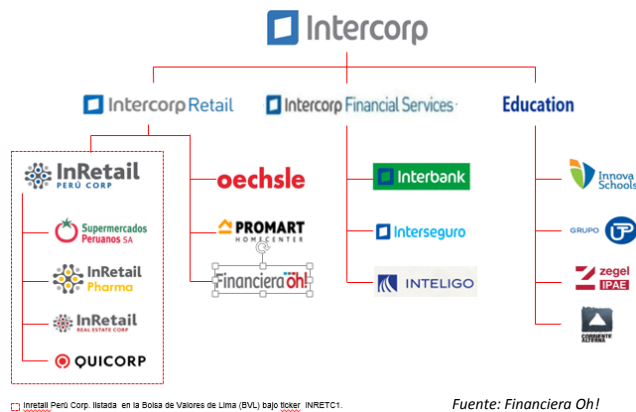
Intercorp

Intercorp Retail

Intercorp Financial Services

Education

InRetail
PERÚ CORP

Supermercados Peruanos SA

InRetail Pharma

InRetail
REAL ESTATE CORP

QUICORP

oechsle

PROMART
HOMECENTER

Financiera oh!

Interbank

Interseguro

INTELIGO

Innova Schools

GRUPO UPC

zegel IPAE

CORRIENTE ALTERNA

Inretail Perú Corp. listada en la Bolsa de Valores de Lima (BVL) bajo ticker INRETC1.

Fuente: Financiera Oh!